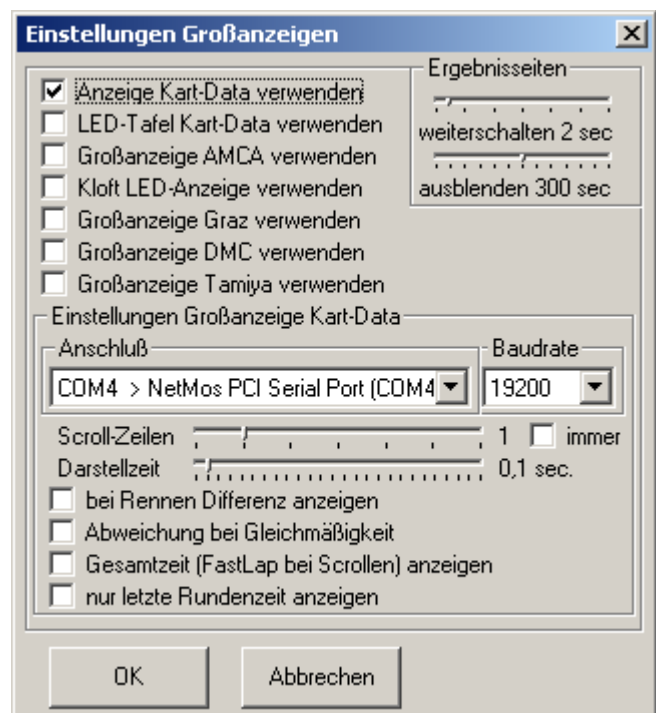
Einstellungen Großanzeigen

Anzeige Kart-Data verwenden
LED-Tafel Kart-Data verwenden
Großanzeige AMCA verwenden
Kloft LED-Anzeige verwenden
Großanzeige Graz verwenden
Großanzeige DMC verwenden
Großanzeige Tamiya verwenden

Ergebnisseiten
weiterschalten 2 sec
ausblenden 300 sec

Einstellungen Großanzeige Kart-Data
Anschluß
COM4 > NetMos PCI Serial Port (COM4
Baudrate
19200
Scroll-Zeilen 1 immer
Darstellzeit 0,1 sec.
bei Rennen Differenz anzeigen
Abweichung bei Gleichmäßigkeit
Gesamtzeit (FastLap bei Scrollen) anzeigen
nur letzte Rundenzeit anzeigen

OK
Abbrechen